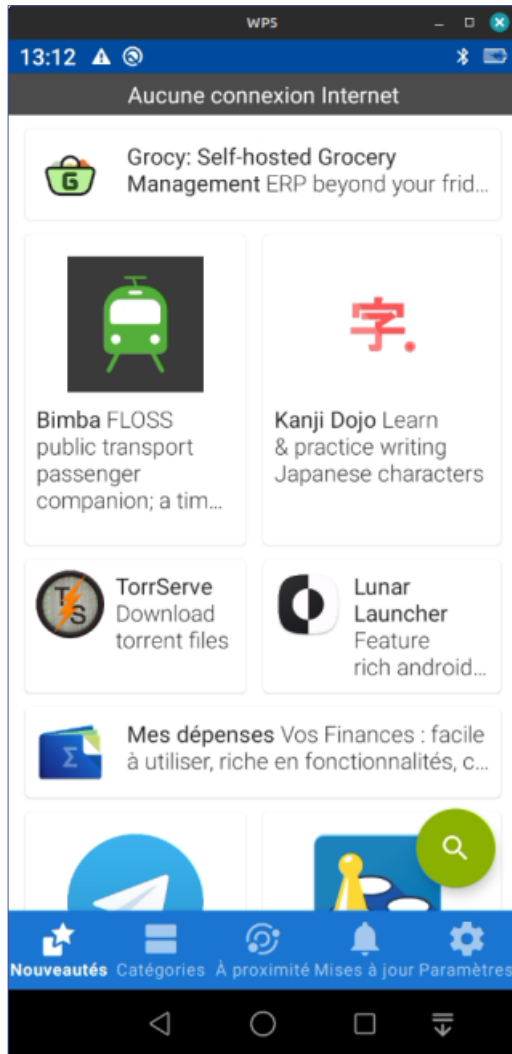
WPS

13:12

Aucune connexion Internet

Grocy: Self-hosted Grocery Management ERP beyond your frid...

Bimba FLOSS public transport passenger companion; a tim...

字.

Kanji Dojo Learn & practice writing Japanese characters

TorrServe Download torrent files

Lunar Launcher Feature rich android...

Mes dépenses Vos Finances : facile à utiliser, riche en fonctionnalités, c...

Nouveautés Catégories À proximité Mises à jour Paramètres